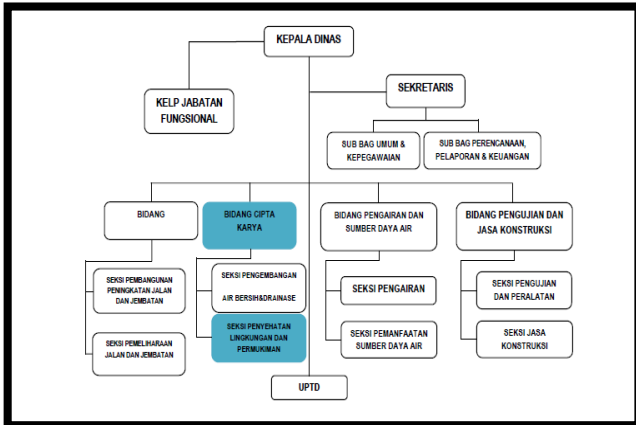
KEPALA DINAS

KELP JABATAN FUNGSIONAL

SEKRETARIS

SUB BAG UMUM & KEPEGAWAIAN

SUB BAG PERENCANAAN, PELAPORAN & KEUANGAN

BIDANG

BIDANG CIPTA KARYA

BIDANG PENGAIRAN DAN SUMBER DAYA AIR

BIDANG PENGUJIAN DAN JASA KONSTRUKSI

SEKSI PEMBANGUNAN PENINGKATAN JALAN DAN JEMBATAN

SEKSI PEMELIHARAAN JALAN DAN JEMBATAN

SEKSI PENGEMBANGAN AIR BERSIH&DRAINASE

SEKSI PENYEHATAN LINGKUNGAN DAN PERMUKIMAN

SEKSI PENGAIRAN

SEKSI PEMANFAATAN SUMBER DAYA AIR

SEKSI PENGUJIAN DAN PERALATAN

SEKSI JASA KONSTRUKSI

UPTD